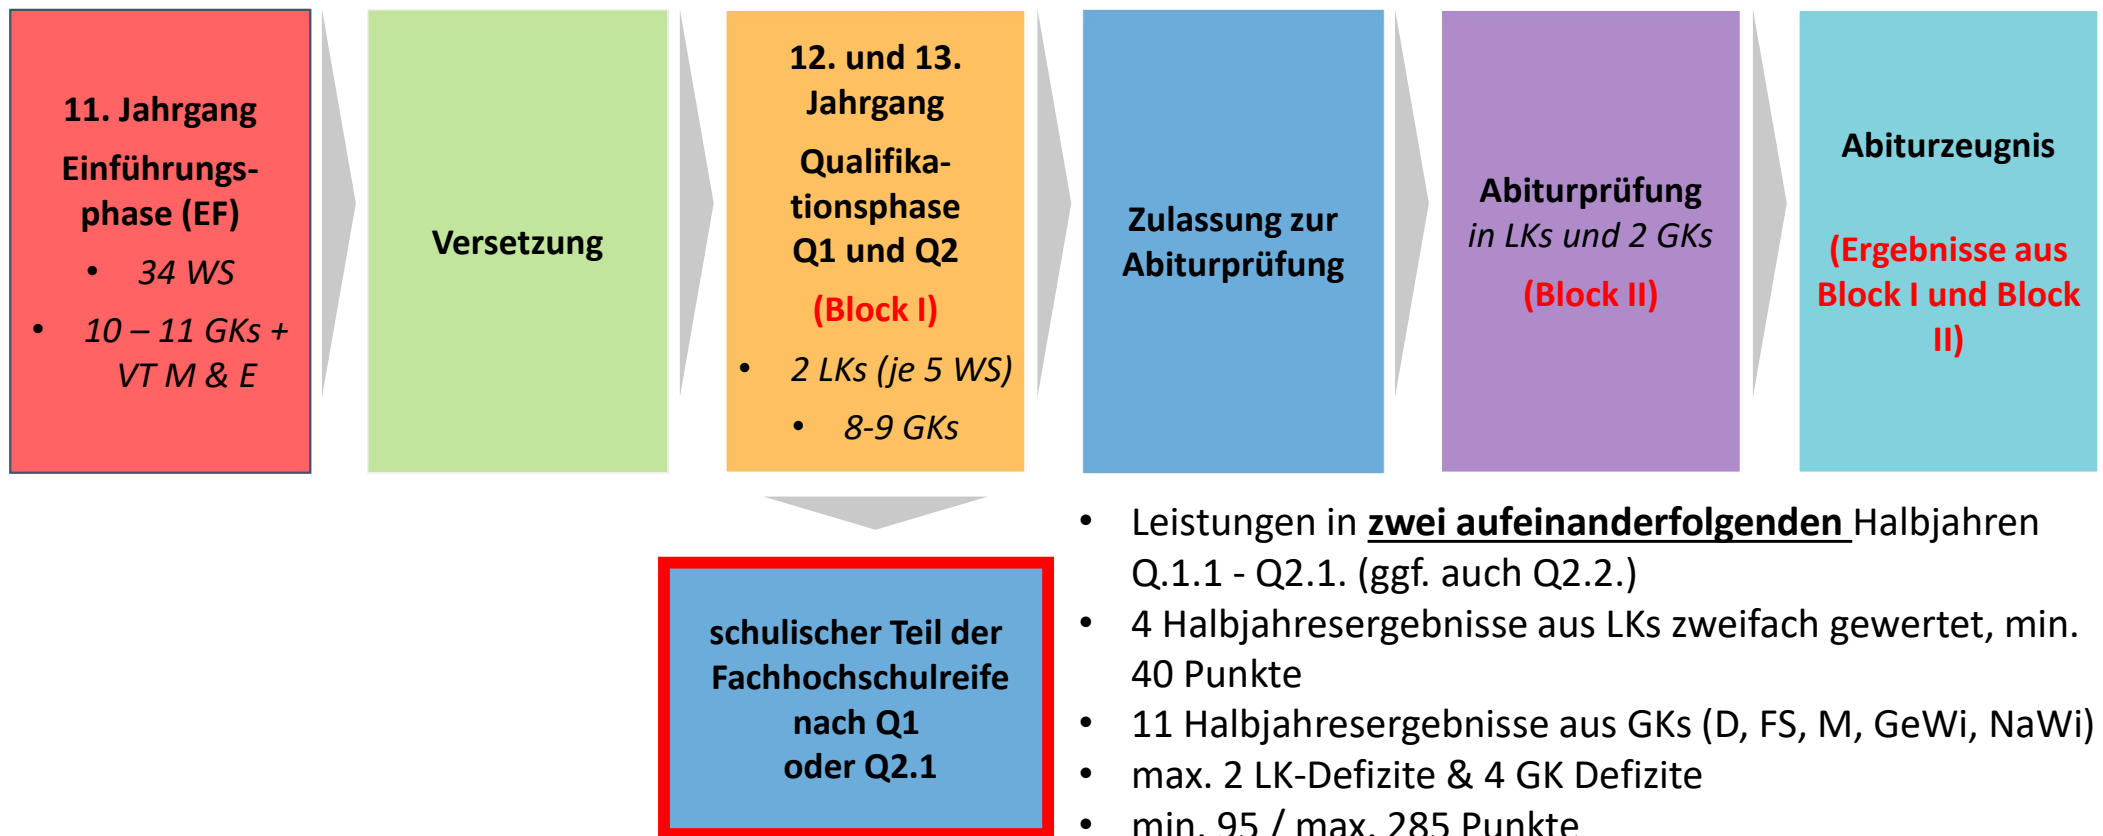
11. Jahrgang
Einführungsphase (EF)
- 34 WS
- 10 – 11 GKs + VT M & E

Versetzung

12. und 13. Jahrgang
Qualifikationsphase Q1 und Q2
(Block I)
- 2 LKs (je 5 WS)
- 8-9 GKs

Zulassung zur Abiturprüfung

Abiturprüfung
in LKs und 2 GKs
(Block II)

Abiturzeugnis
(Ergebnisse aus Block I und Block II)

schulischer Teil der Fachhochschulreife nach Q1 oder Q2.1

- Leistungen in zwei aufeinanderfolgenden Halbjahren Q.1.1 - Q2.1. (ggf. auch Q2.2.)
- 4 Halbjahresergebnisse aus LKs zweifach gewertet, min. 40 Punkte
- 11 Halbjahresergebnisse aus GKs (D, FS, M, GeWi, NaWi)
- max. 2 LK-Defizite & 4 GK Defizite
- min. 95 / max. 285 Punkte